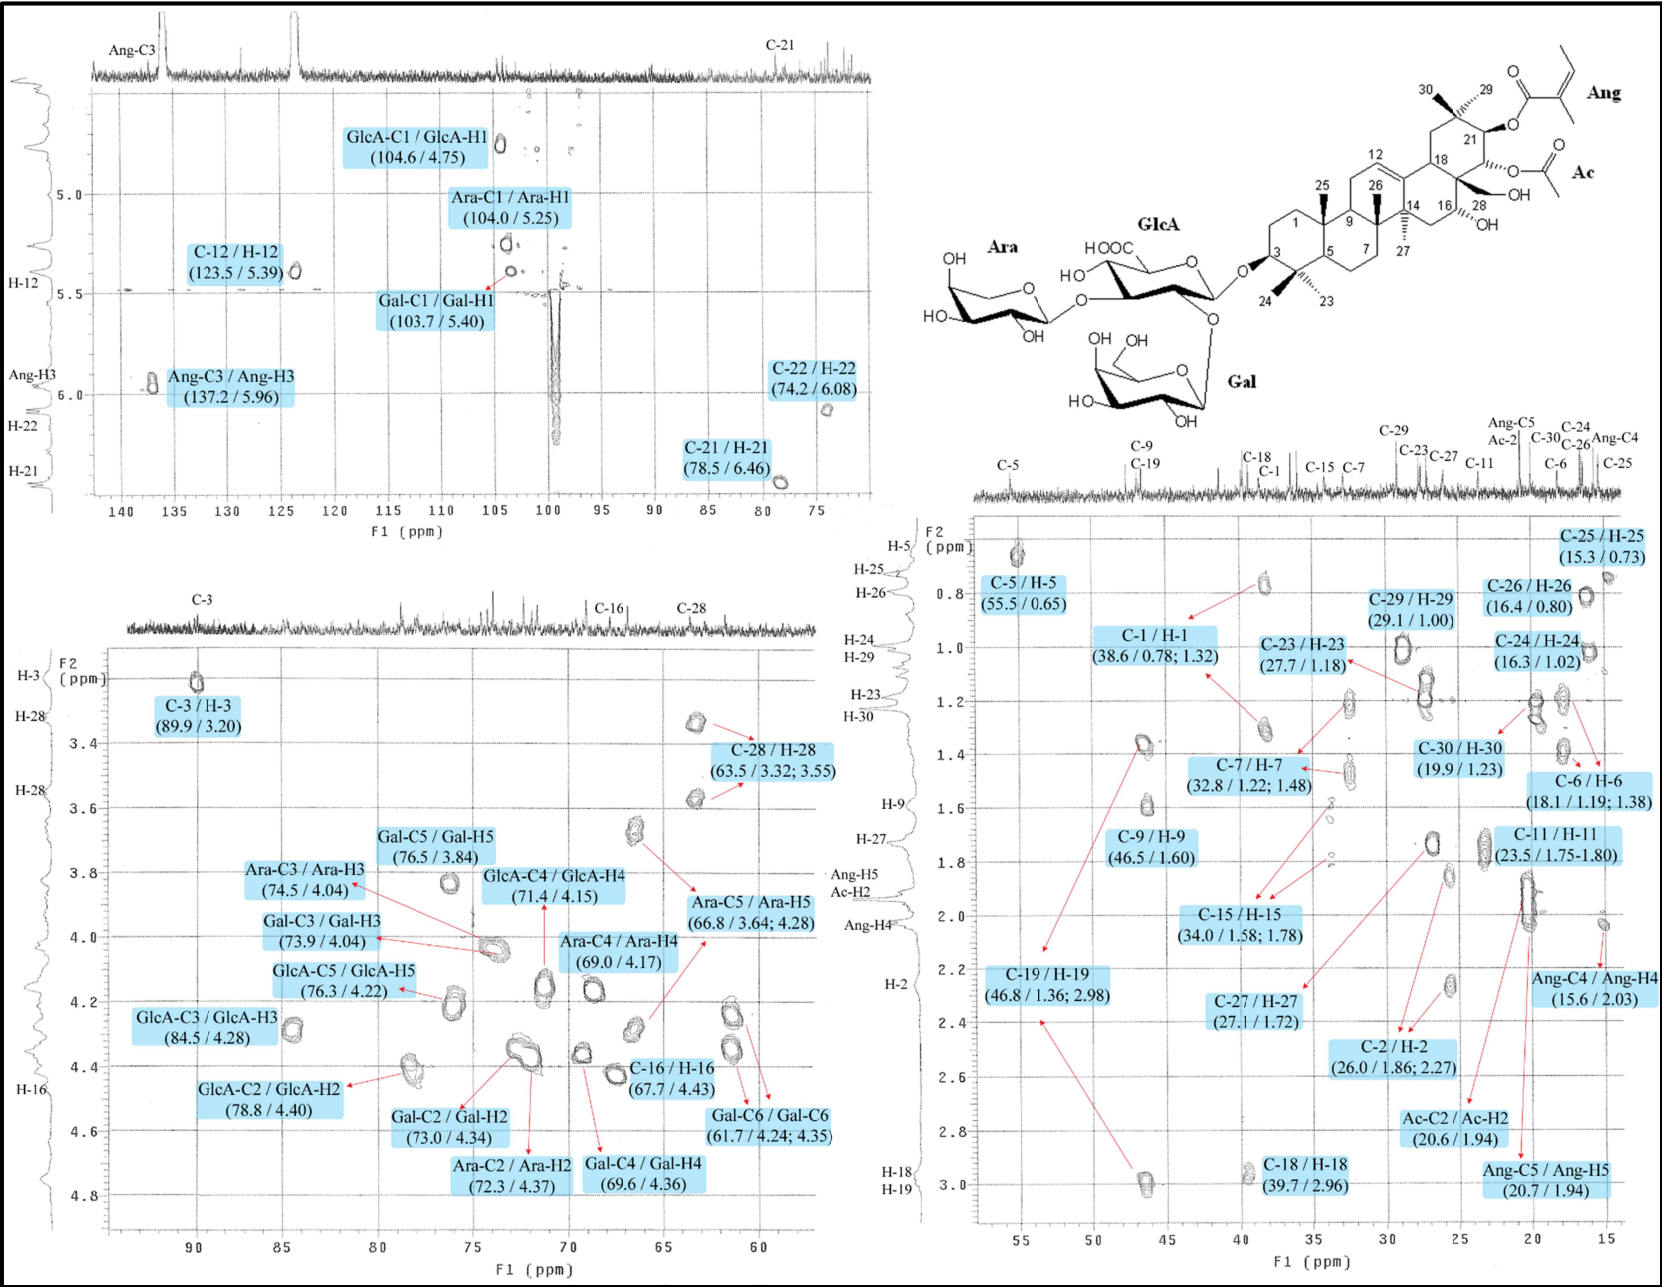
Ang-C3

C-21

GlcA-C1 / GlcA-H1
(104.6 / 4.75)

5.0

Ara-C1 / Ara-H1
(104.0 / 5.25)

C-12 / H-12
(123.5 / 5.39)

H-12

5.5

Gal-C1 / Gal-H1
(103.7 / 5.40)

Ang-H3

Ang-C3 / Ang-H3
(137.2 / 5.96)

6.0

C-22 / H-22
(74.2 / 6.08)

H-22

C-21 / H-21
(78.5 / 6.46)

H-21

140 135 130 125 120 115 110 105 100 95 90 85 80 75

F1 (ppm)

30 29 Ang 21 Ac 12 18 25 26 28 OH 1 9 14 16 OH GlcA 3 5 7 27 Ara HOOC 24 23 OH HO O O O HO O O HO OH O OH OH O HO Gal OH O O O

C-5 C-9 C-19 C-18 C-1 C-15 C-7 C-29 C-23 C-27 C-11 Ang-C5 Ac-2 C-30 C-24 C-26 Ang-C4 C-6 C-25

C-3 C-16 C-28

H-3 F2 (ppm)

C-3 / H-3
(89.9 / 3.20)

H-28

3.4

C-28 / H-28
(63.5 / 3.32; 3.55)

H-28

3.6

Gal-C5 / Gal-H5
(76.5 / 3.84)

Ara-C3 / Ara-H3
(74.5 / 4.04)

3.8

GlcA-C4 / GlcA-H4
(71.4 / 4.15)

Ara-C5 / Ara-H5
(66.8 / 3.64; 4.28)

Gal-C3 / Gal-H3
(73.9 / 4.04)

4.0

Ara-C4 / Ara-H4
(69.0 / 4.17)

GlcA-C5 / GlcA-H5
(76.3 / 4.22)

4.2

GlcA-C3 / GlcA-H3
(84.5 / 4.28)

4.4

C-16 / H-16
(67.7 / 4.43)

H-16

GlcA-C2 / GlcA-H2
(78.8 / 4.40)

Gal-C2 / Gal-H2
(73.0 / 4.34)

Gal-C6 / Gal-C6
(61.7 / 4.24; 4.35)

4.6

Ara-C2 / Ara-H2
(72.3 / 4.37)

Gal-C4 / Gal-H4
(69.6 / 4.36)

4.8

90 85 80 75 70 65 60

F1 (ppm)

H-5 F2 (ppm)

C-25 / H-25
(15.3 / 0.73)

H-25

C-5 / H-5
(55.5 / 0.65)

C-26 / H-26
(16.4 / 0.80)

H-26

0.8

C-29 / H-29
(29.1 / 1.00)

C-1 / H-1
(38.6 / 0.78; 1.32)

H-24

C-24 / H-24
(16.3 / 1.02)

H-29

1.0

C-23 / H-23
(27.7 / 1.18)

H-23

1.2

H-30

C-30 / H-30
(19.9 / 1.23)

1.4

C-7 / H-7
(32.8 / 1.22; 1.48)

C-6 / H-6
(18.1 / 1.19; 1.38)

H-9

1.6

C-9 / H-9
(46.5 / 1.60)

H-27

C-11 / H-11
(23.5 / 1.75-1.80)

1.8

Ang-H5
Ac-H2

Ang-H4

2.0

C-15 / H-15
(34.0 / 1.58; 1.78)

C-19 / H-19
(46.8 / 1.36; 2.98)

2.2

Ang-C4 / Ang-H4
(15.6 / 2.03)

H-2

C-27 / H-27
(27.1 / 1.72)

2.4

C-2 / H-2
(26.0 / 1.86; 2.27)

2.6

Ac-C2 / Ac-H2
(20.6 / 1.94)

2.8

H-18

C-18 / H-18
(39.7 / 2.96)

H-19

3.0

Ang-C5 / Ang-H5
(20.7 / 1.94)

55 50 45 40 35 30 25 20 15

F1 (ppm)